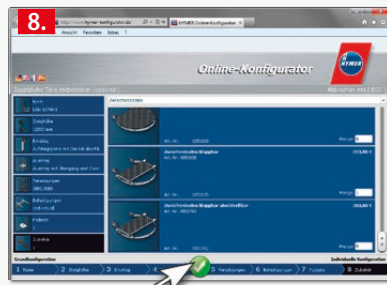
8.

http://www.hymer-konfigurator.de/

Ansicht Favoriten Extras ?

HYMER Online-Konfigurator

Online-Konfigurator

HYMER

Zusätzliche Teile hinzufügen (optional)

Abbrechen mit [ESC]

Basis

Steighöhe

Einstieg

Ausstieg

Verankerungen

Befestigungen

Podeste

Zubehör

Aluminiumboden

Art.-Nr. 000000

Menge

Aluminiumboden klappbar

Art.-Nr. 000000

Menge

Aluminiumboden klappbar abschließbar

Art.-Nr. 000000

Menge

Grundkonfiguration

Individuelle Konfiguration

1 Basis

2 Steighöhe

3 Einstieg

4

5 Verankerungen

6 Befestigungen

7 Podeste

8 Zubehör